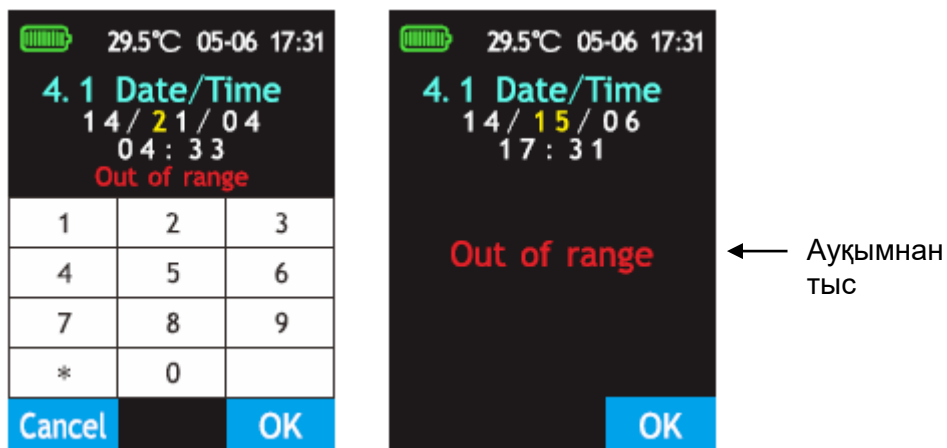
29.5℃ 05-06 17:31

4. 1 Date/Time
14/ 21/ 04
04 : 33
Out of range

| 1 | 2 | 3 |
|---|---|---|
| 4 | 5 | 6 |
| 7 | 8 | 9 |
| * | 0 | |

Cancel OK

29.5℃ 05-06 17:31

4. 1 Date/Time
14/ 15/ 06
17 : 31

Out of range

OK

Ауқымнан тыс